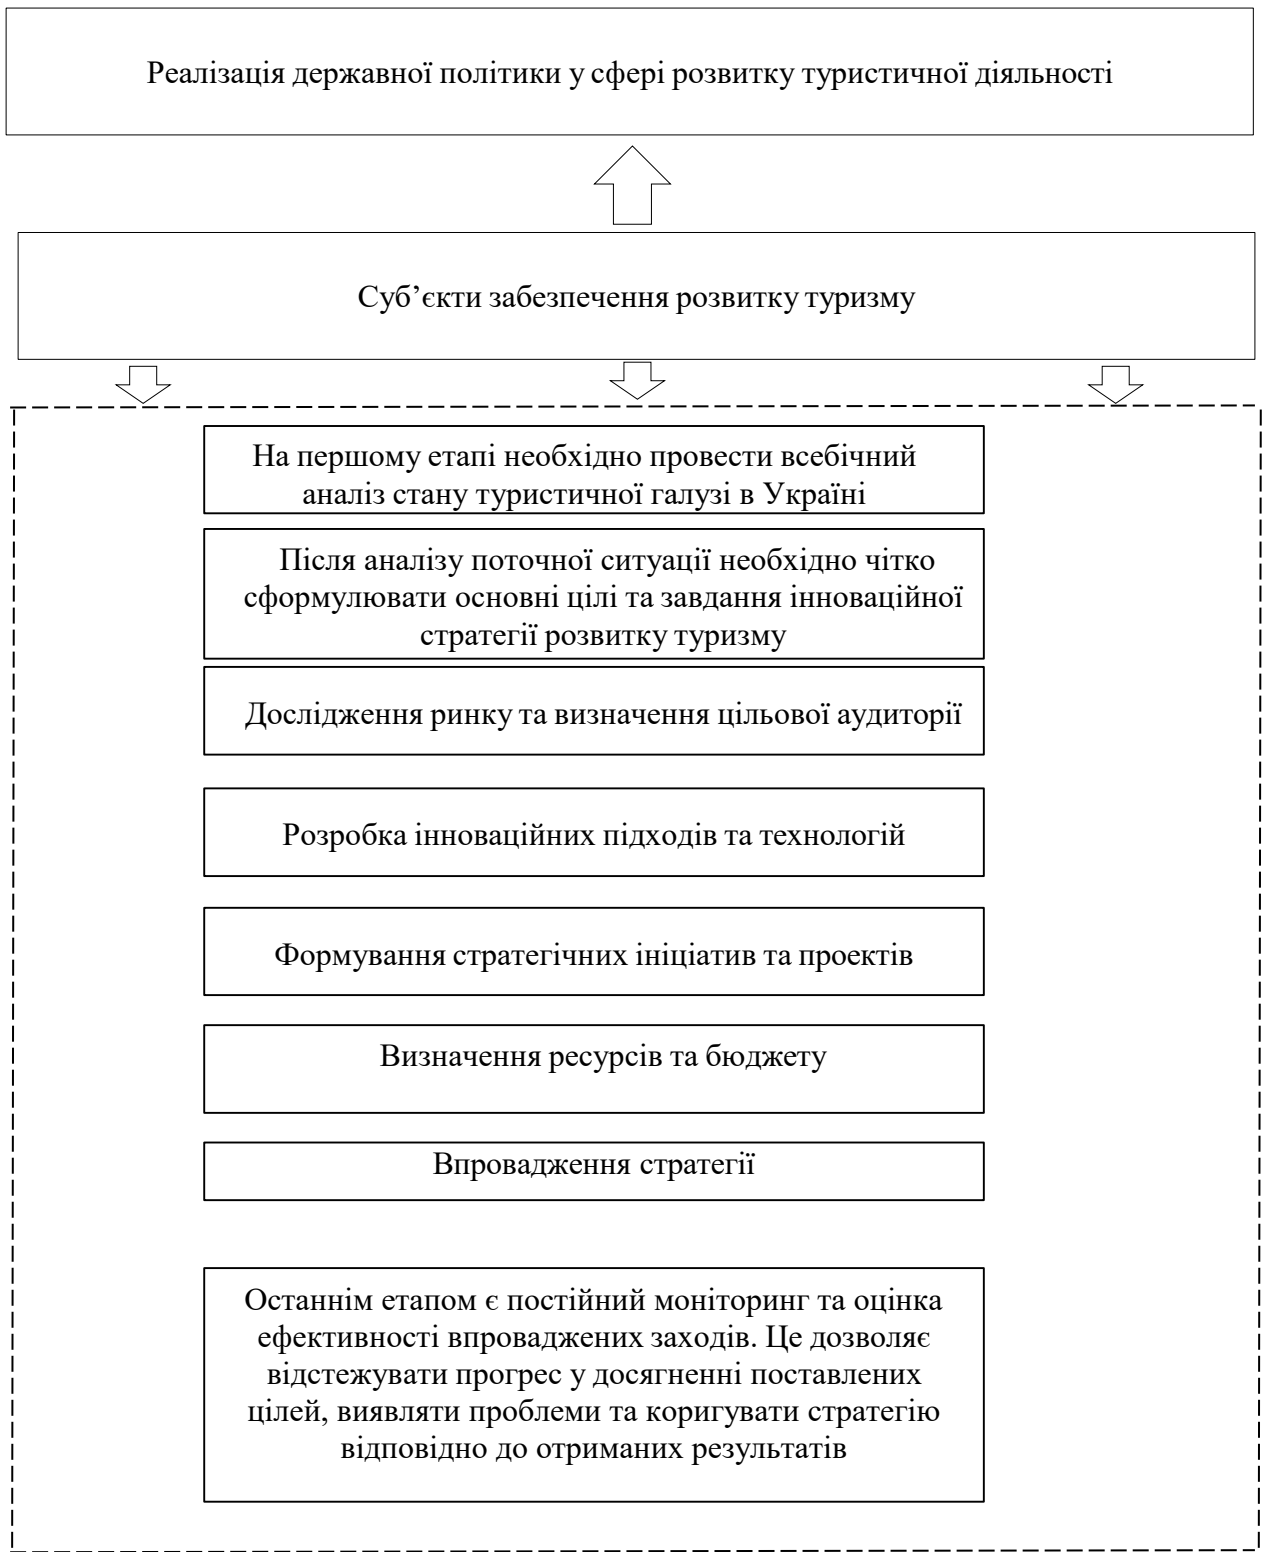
Реалізація державної політики у сфері розвитку туристичної діяльності

Суб'єкти забезпечення розвитку туризму

На першому етапі необхідно провести всебічний аналіз стану туристичної галузі в Україні

Після аналізу поточної ситуації необхідно чітко сформулювати основні цілі та завдання інноваційної стратегії розвитку туризму

Дослідження ринку та визначення цільової аудиторії

Розробка інноваційних підходів та технологій

Формування стратегічних ініціатив та проектів

Визначення ресурсів та бюджету

Впровадження стратегії

Останнім етапом є постійний моніторинг та оцінка ефективності впроваджених заходів. Це дозволяє відстежувати прогрес у досягненні поставлених цілей, виявляти проблеми та коригувати стратегію відповідно до отриманих результатів